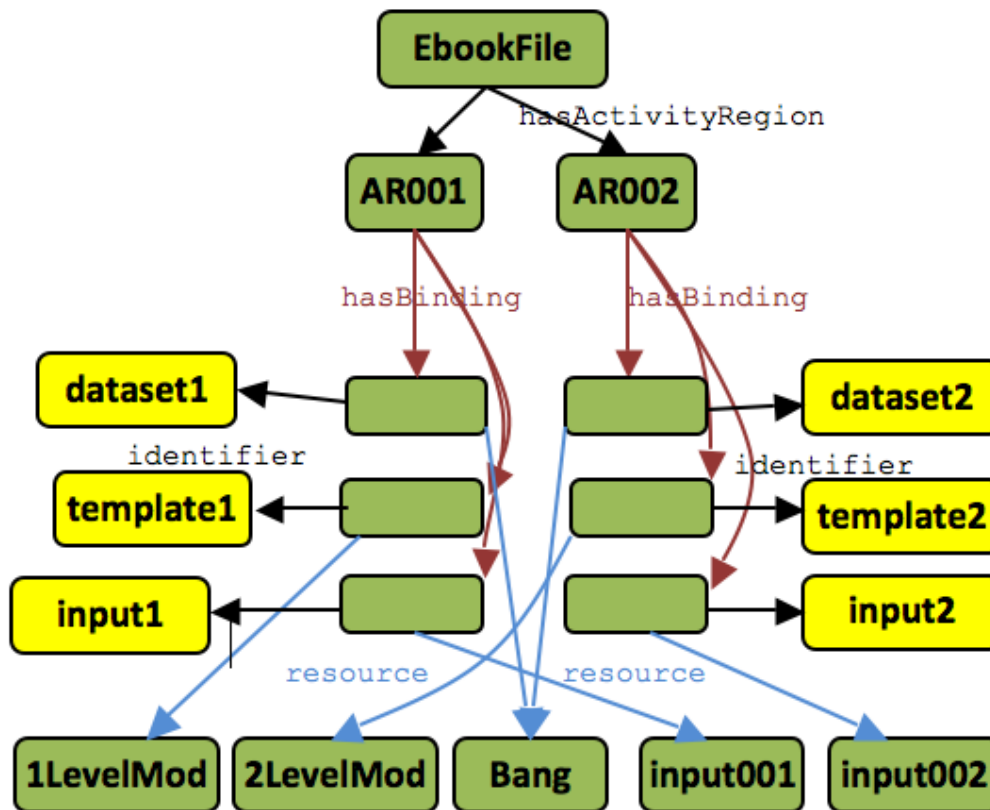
EbookFile

hasActivityRegion

AR001

AR002

hasBinding

hasBinding

dataset1

dataset2

identifier

identifier

template1

template2

input1

input2

resource

resource

1LevelMod

2LevelMod

Bang

input001

input002